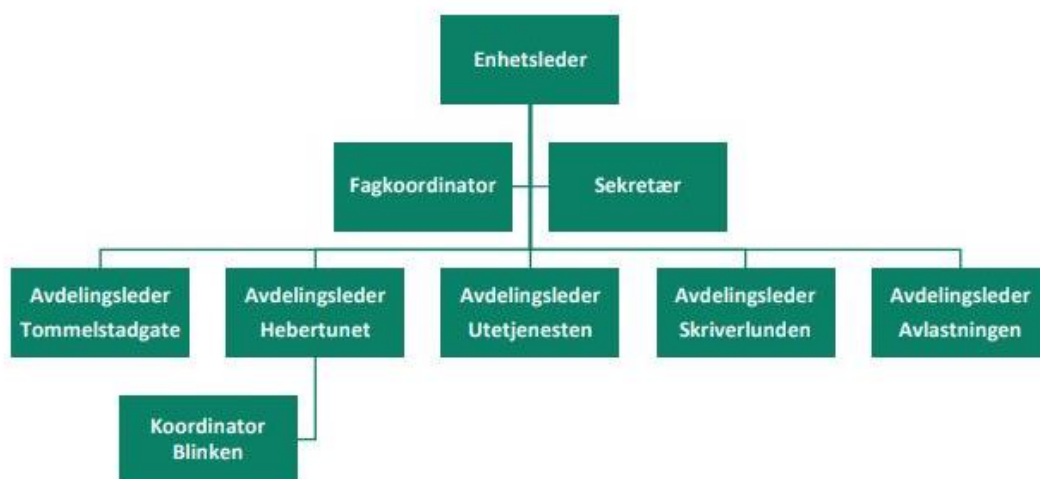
Enhetsleder

Fagkoordinator

Sekretær

Avdelingsleder Tommelstadgate

Avdelingsleder Hebertunet

Avdelingsleder Utetjenesten

Avdelingsleder Skriverlunden

Avdelingsleder Avlastningen

Koordinator Blinken